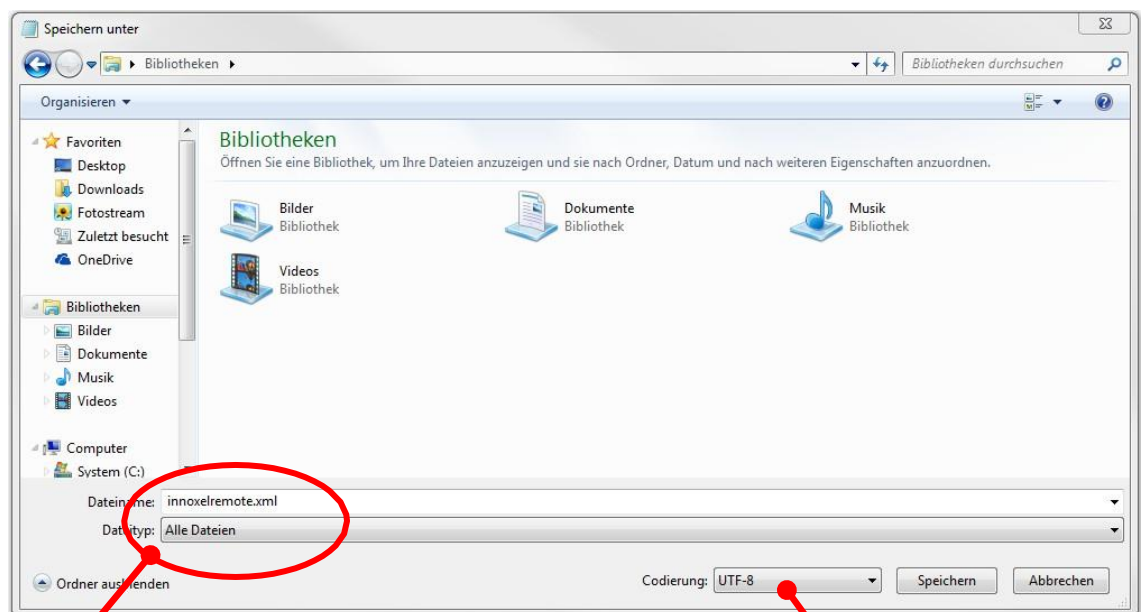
Speichern unter

Bibliotheken ▸

Bibliotheken durchsuchen

Organisieren ▾

Favoriten
Desktop
Downloads
Fotostream
Zuletzt besucht
OneDrive

Bibliotheken
Bilder
Dokumente
Musik
Videos

Computer
System (C:)

Bibliotheken
Öffnen Sie eine Bibliothek, um Ihre Dateien anzuzeigen und sie nach Ordner, Datum und nach weiteren Eigenschaften anzuordnen.

Bilder
Bibliothek

Dokumente
Bibliothek

Musik
Bibliothek

Videos
Bibliothek

Dateiname: innoxelremote.xml
Dateityp: Alle Dateien

Ordner ausblenden

Codierung: UTF-8

Speichern

Abbrechen